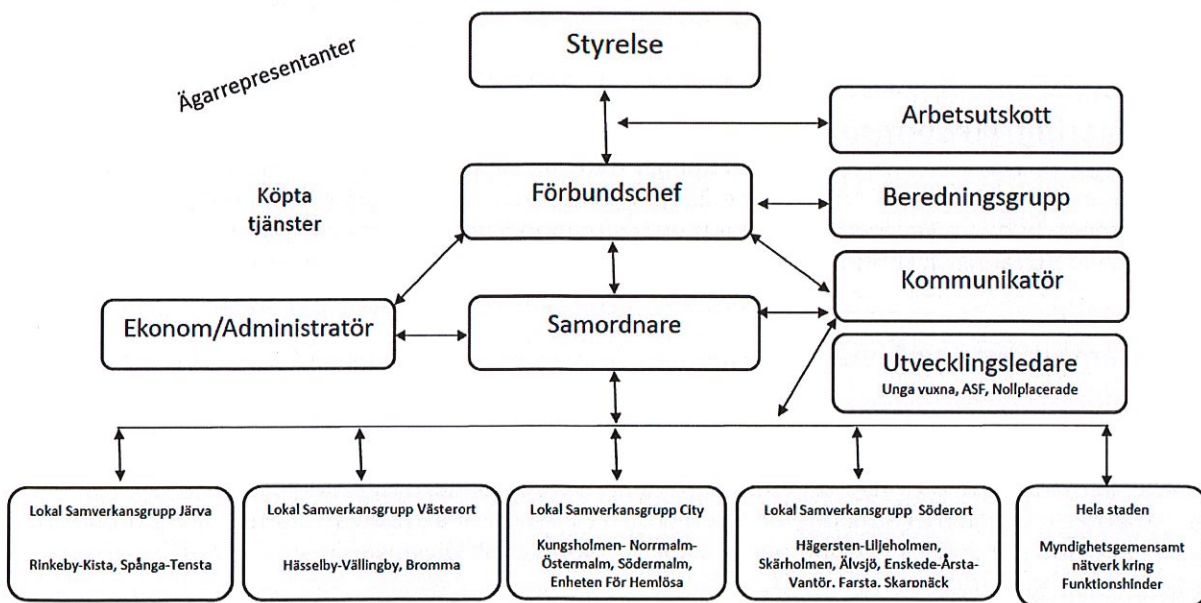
Ägarrepresentanter

Styrelse

Arbetsutskott

Köpta tjänster

Förbundschef

Beredningsgrupp

Kommunikatör

Ekonom/Administratör

Samordnare

Utvecklingsledare
Unga vuxna, ASF, Nollplacerade

Lokal Samverkansgrupp Järva

Rinkeby-Kista, Spånga-Tensta

Lokal Samverkansgrupp Västerort

Hässelby-Vällingby, Bromma

Lokal Samverkansgrupp City

Kungsholmen- Norrmalm-Östermalm, Södermalm, Enheten För Hemlösa

Lokal Samverkansgrupp Söderort

Hägersten-Liljeholmen, Skärholmen, Älvsjö, Enskede-Årsta-Vantör, Farsta, Skarpnäck

Hela staden

Myndighetsgemensamt nätverk kring Funktionshinder